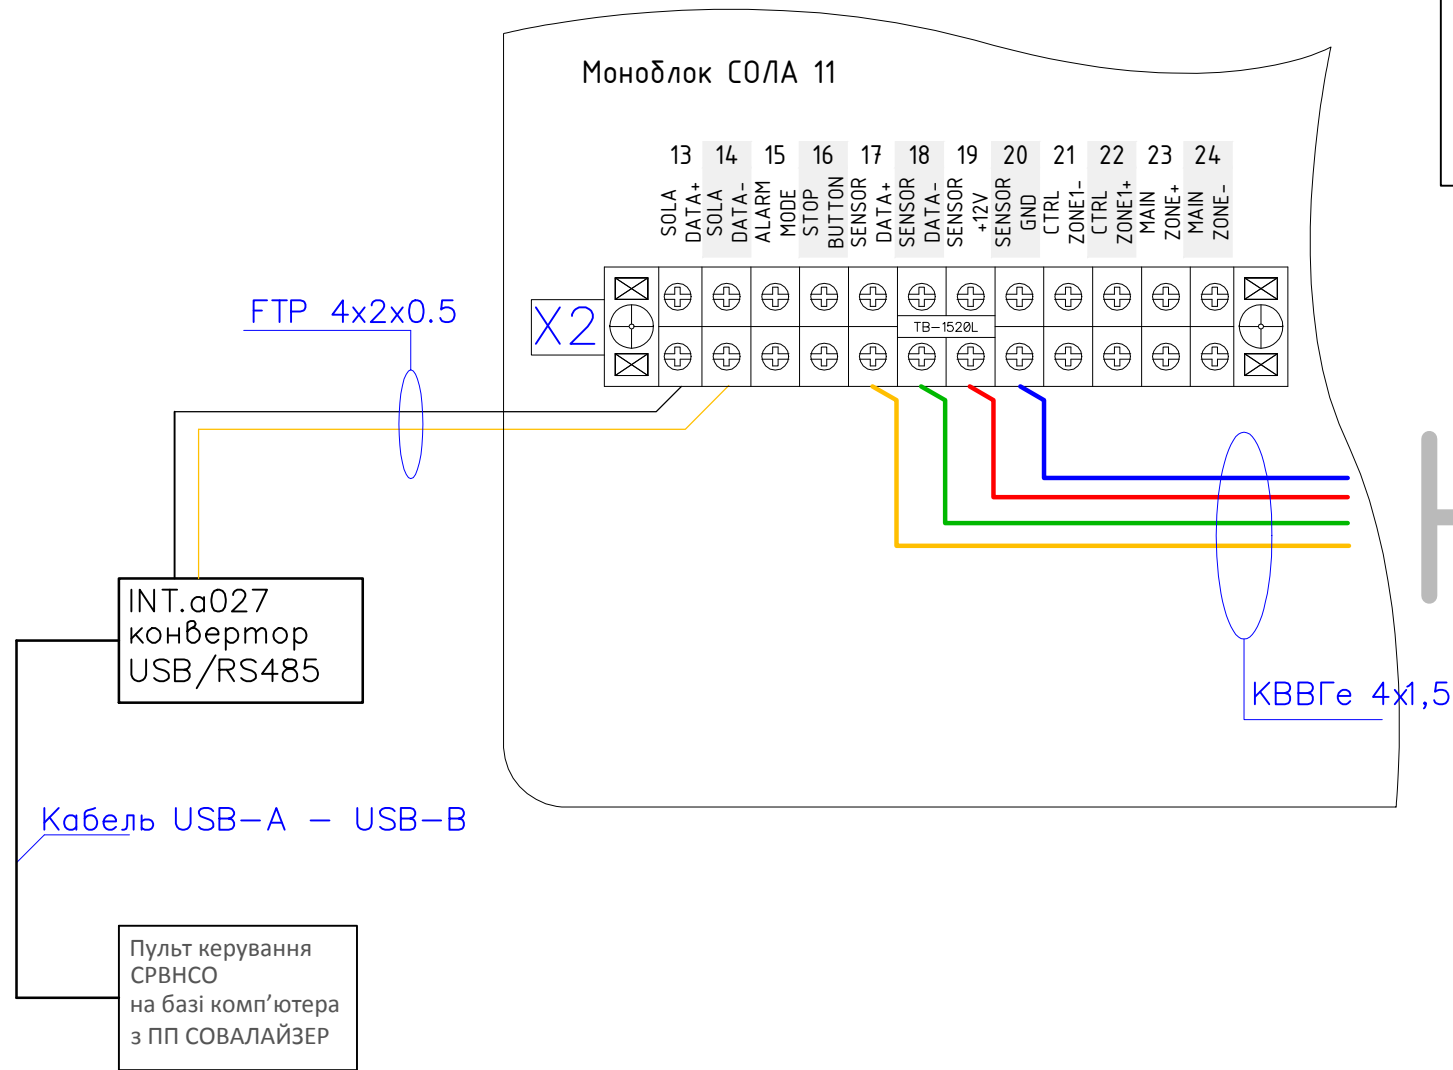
Моноблок СОЛА 11

13 SOLA DATA+
14 SOLA DATA-
15 ALARM
16 MODE STOP
17 BUTTON SENSOR
18 DATA+ SENSOR
19 DATA- SENSOR
20 +12V SENSOR
21 GND
22 CTRL ZONE1-
23 CTRL ZONE1+
24 MAIN ZONE+ MAIN ZONE-

X2

TB-1520L

FTP 4x2x0.5

INT.a027
конвертор
USB/RS485

КВВГе 4x1,5

Кабель USB-A – USB-B

Пульт керування
СРВНСО
на базі комп'ютера
з ПП СОВАЛАЙЗЕР